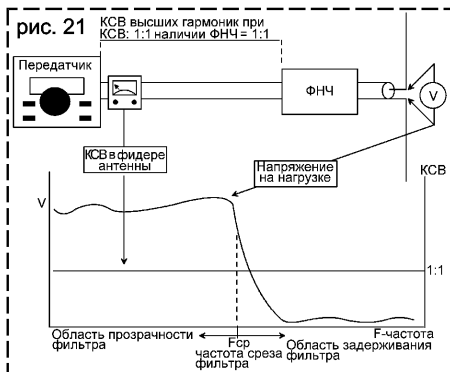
рис. 21

КСВ высших гармоник при
КСВ: 1:1 наличии ФНЧ = 1:1

Передатчик

ФНЧ

V

КСВ в фидере антенны

Напряжение на нагрузке

КСВ

V

1:1

Область прозрачности фильтра

Fср
частота среза фильтра

F-частота
Область задерживания фильтра